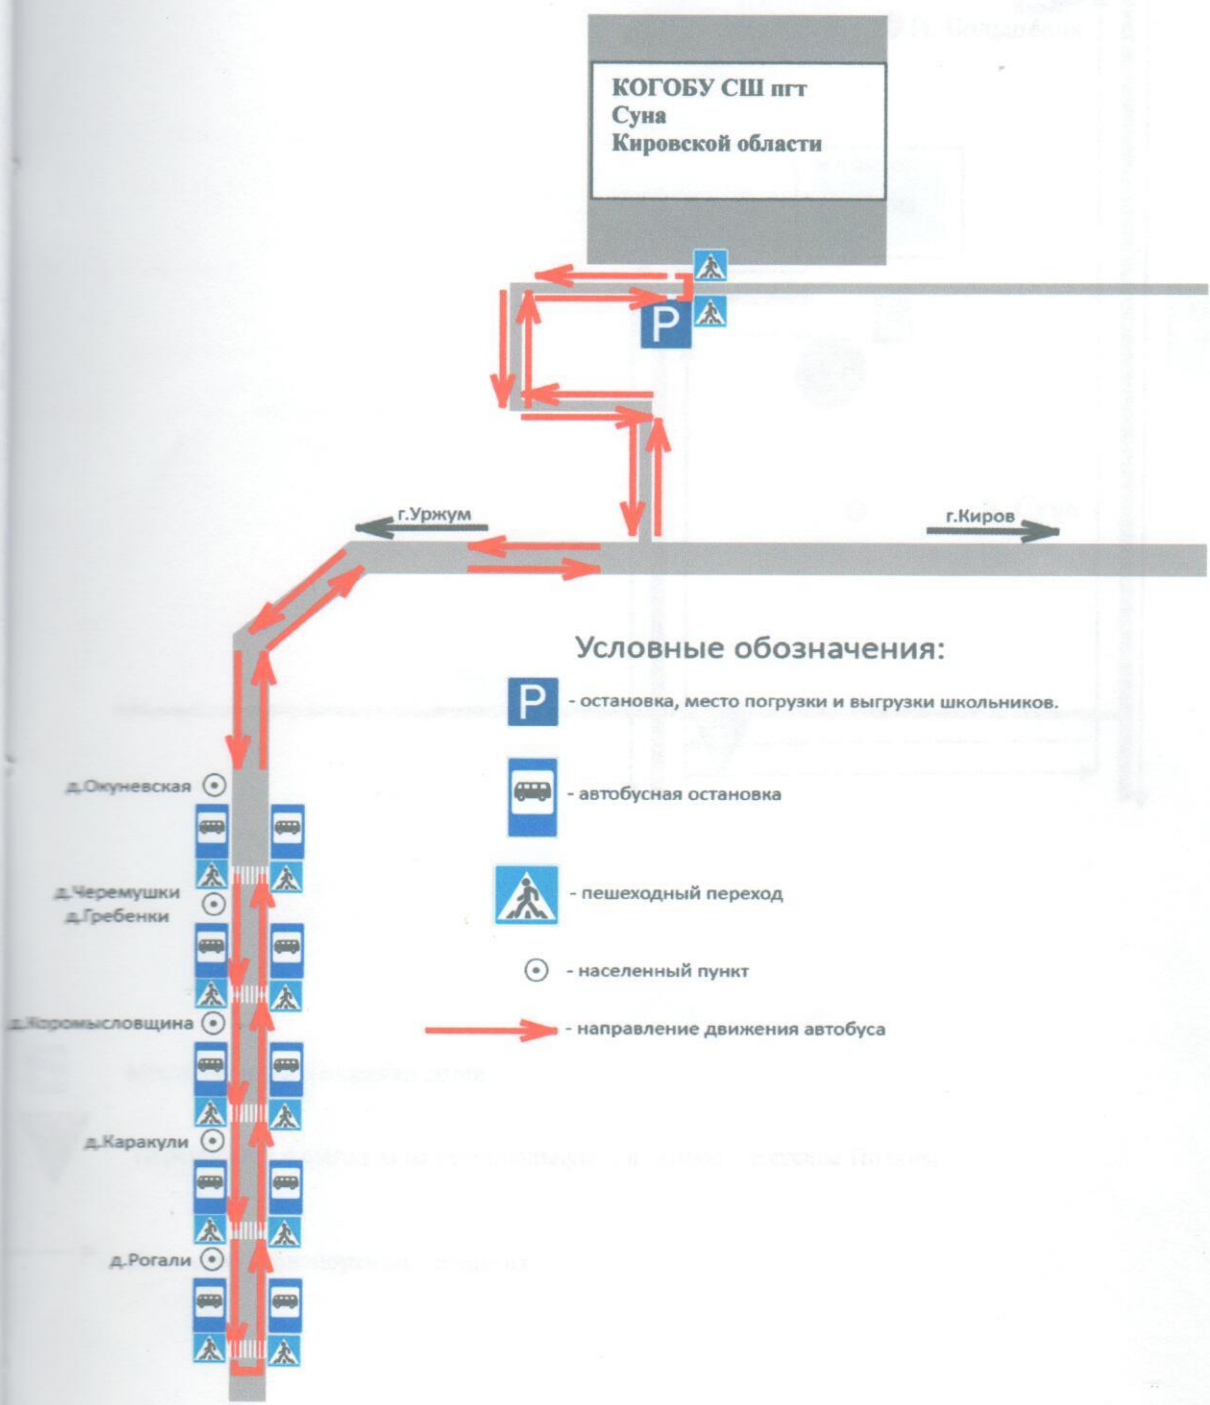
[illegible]

КОГОБУ СШ пгт
Суна
Кировской области

P

г.Уржум

г.Киров

Условные обозначения:

P - остановка, место погрузки и выгрузки школьников.

- автобусная остановка

- пешеходный переход

- населенный пункт

- направление движения автобуса

д.Окуневская

д.Черемушки
д.Гребенки

д.Коромысловщина

д.Каракули

д.Рогали